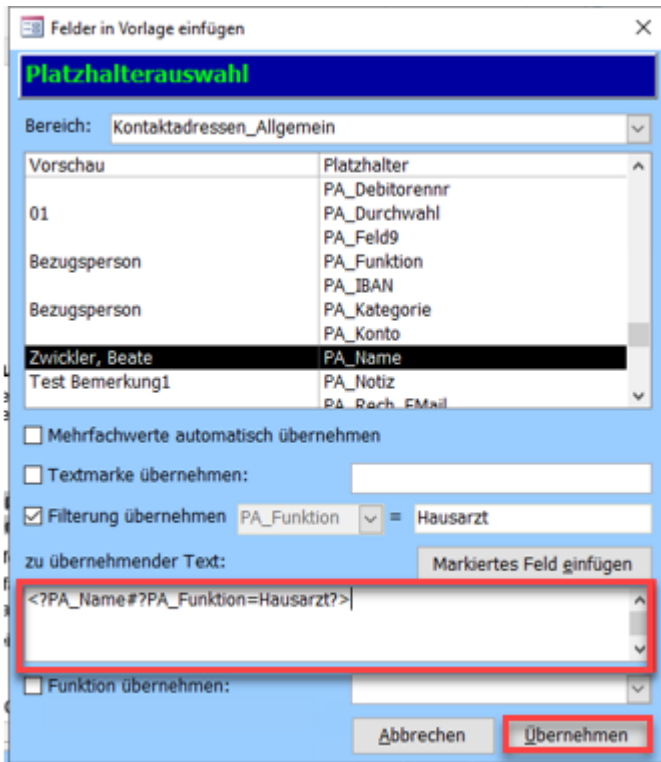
Felder in Vorlage einfügen

Platzhalterauswahl

Bereich: Kontaktadressen_Allgemein

| Vorschau | Platzhalter |
|---|---|
| | PA_Debitorennr |
| 01 | PA_Durchwahl |
| | PA_Feld9 |
| Bezugsperson | PA_Funktion |
| | PA_IBAN |
| Bezugsperson | PA_Kategorie |
| | PA_Konto |
| Zwickler, Beate | PA_Name |
| Test Bemerkung1 | PA_Notiz |
| | PA_Rech_EMail |

Mehrfachwerte automatisch übernehmen

Textmarke übernehmen:

Filterung übernehmen PA_Funktion = Hausarzt

zu übernehmender Text:

Markiertes Feld einfügen

<?PA_Name#?PA_Funktion=Hausarzt?>

Funktion übernehmen:

Abbrechen

Übernehmen